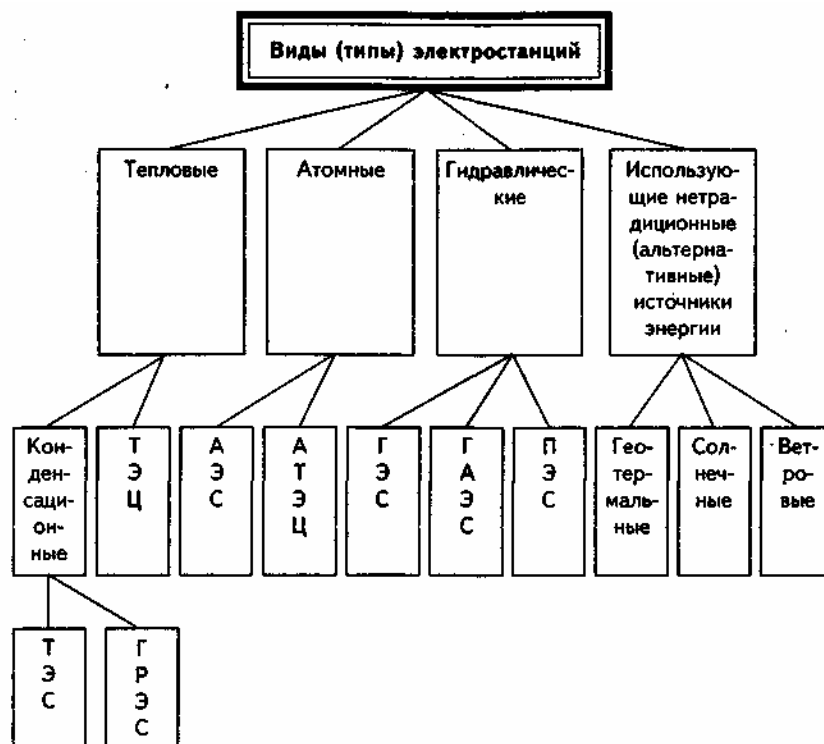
Виды (типы) электростанций

Тепловые

Атомные

Гидравлические

Использующие нетрадиционные (альтернативные) источники энергии

Конденсационные

ТЭЦ

АЭС

АТЭЦ

ГЭС

ГАЭС

ПЭС

Геотермальные

Солнечные

Ветровые

ТЭС

ГРЭС